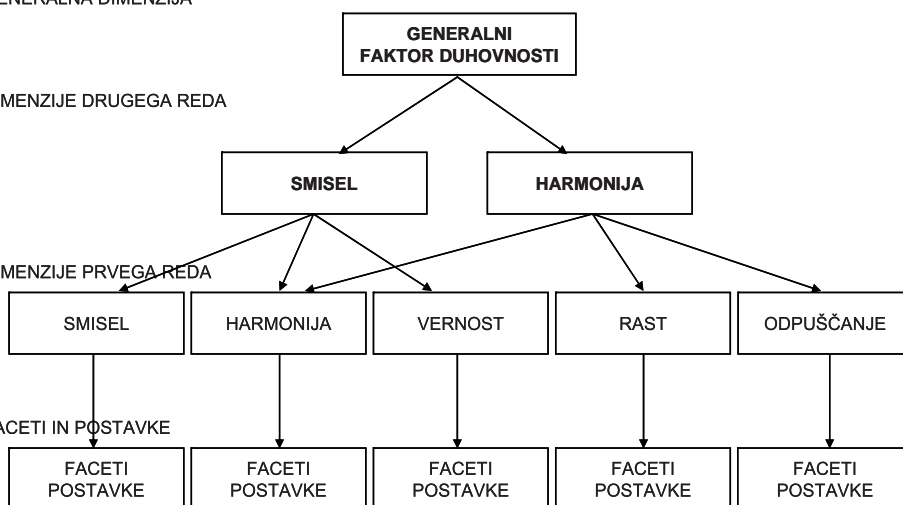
ENERALNA DIMENZIJA

GENERALNI FAKTOR DUHOVNOSTI

MENZIJE DRUGEGA REDA

SMISEL

HARMONIJA

MENZIJE PRVEGA REDA

SMISEL

HARMONIJA

VERNOST

RAST

ODPUŠČANJE

ACETI IN POSTAVKE

FACETI POSTAVKE

FACETI POSTAVKE

FACETI POSTAVKE

FACETI POSTAVKE

FACETI POSTAVKE